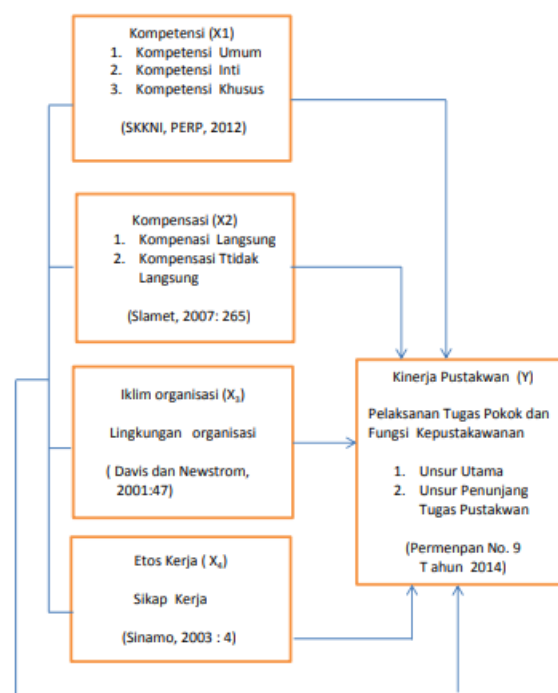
Kompetensi (X1)
1. Kompetensi Umum
2. Kompetensi Inti
3. Kompetensi Khusus

(SKKNI, PERP, 2012)

Kompensasi (X2)
1. Kompenasi Langsung
2. Kompensasi Ttidak Langsung

(Slamet, 2007: 265)

Iklim organisasi ($X_3$)

Lingkungan organisasi

( Davis dan Newstrom, 2001:47)

Etos Kerja ( $X_4$)

Sikap Kerja

(Sinamo, 2003 : 4)

Kinerja Pustakwan (Y)

Pelaksanan Tugas Pokok dan Fungsi Kepustakawanan

1. Unsur Utama
2. Unsur Penunjang Tugas Pustakwan

(Permenpan No. 9 T ahun 2014)